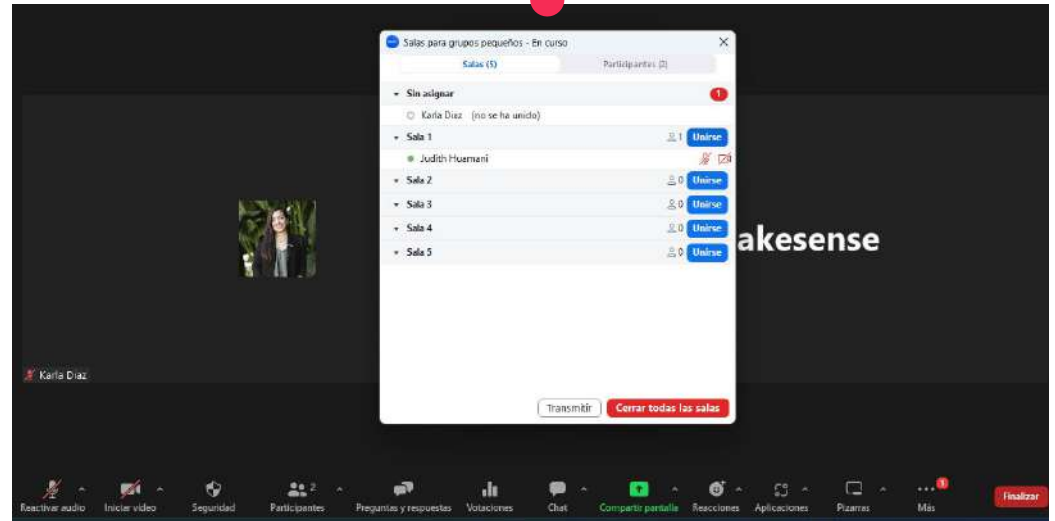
Salas para grupos pequeños - En curso

Salas (5)
Participantes (2)

Sin asignar
1
Karla Diaz (no se ha unido)
Sala 1
1
Unirse
Judith Huamani
Sala 2
0
Unirse
Sala 3
0
Unirse
Sala 4
0
Unirse
Sala 5
0
Unirse

akesense

Karla Diaz

Transmitir
Cerrar todas las salas

Reactivar audio
Iniciar video
Seguridad
2
Participantes
Preguntas y respuestas
Votaciones
Chat
Compartir pantalla
Reacciones
Aplicaciones
Pizarras
1
Más
Finalizar